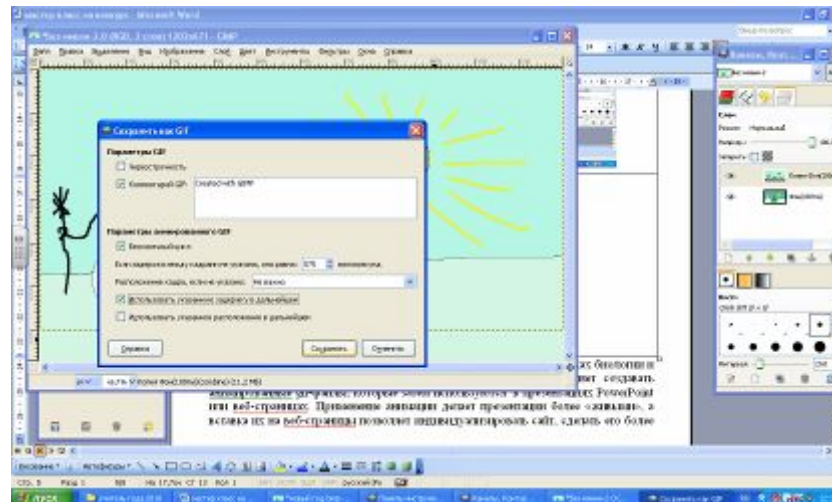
Мастер класс на конкурс - Microsoft Word

Без имени 3.0 (RGB, 2 слоя) 1203x671 – GIMP

Файл Правка Выделение Вид Изображение Слой Цвет Инструменты Фильтры Окна Справка

Сохранить как GIF

Параметры GIF

Чересстрочность

Комментарий GIF: Created with GIMP

Параметры анимированного GIF

Бесконечный цикл

Если задержка между кадрами не указана, она равна: 670 миллисекунд

Расположение кадра, если не указано: Не важно

Использовать указанную задержку в дальнейшем

Использовать указанное расположение в дальнейшем

Справка

Сохранить

Отмена

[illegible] биологии и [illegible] создавать анимированные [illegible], которые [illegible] использовать в презентациях PowerPoint или веб-страницах. Применение анимации делает презентации более «живыми», а вставка их на веб-страницы позволяет индивидуализировать сайт, сделать его более

Стр. 5 Разд 1

Пуск